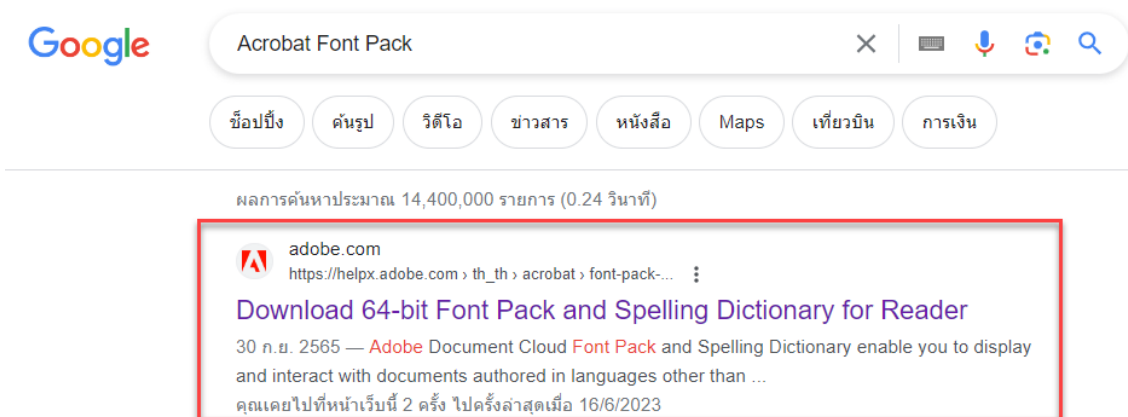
Google

Acrobat Font Pack

ช็อปปิ้ง ค้นรูป วิดีโอ ข่าวสาร หนังสือ Maps เที่ยวบิน การเงิน

ผลการค้นหาประมาณ 14,400,000 รายการ (0.24 วินาที)

adobe.com
https://helpx.adobe.com › th_th › acrobat › font-pack-...

Download 64-bit Font Pack and Spelling Dictionary for Reader

30 ก.ย. 2565 — Adobe Document Cloud Font Pack and Spelling Dictionary enable you to display and interact with documents authored in languages other than ...

คุณเคยไปที่หน้าเว็บนี้ 2 ครั้ง ไปครั้งล่าสุดเมื่อ 16/6/2023